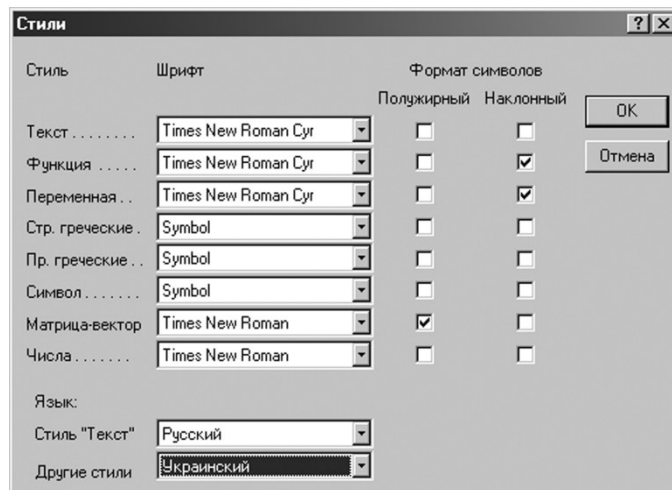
Стили

? X

| Стиль | Шрифт | Полужирный | Наклонный |
|---|---|---|---|
| Текст . . . . . . . . | Times New Roman Cyr | ☐ | ☐ |
| Функция . . . . . | Times New Roman Cyr | ☐ | ☑ |
| Переменная . . | Times New Roman Cyr | ☐ | ☑ |
| Стр. греческие . | Symbol | ☐ | ☐ |
| Пр. греческие . . | Symbol | ☐ | ☐ |
| Символ . . . . . . . | Symbol | ☐ | ☐ |
| Матрица-вектор | Times New Roman | ☑ | ☐ |
| Числа . . . . . . . | Times New Roman | ☐ | ☐ |

Формат символов

OK

Отмена

Язык:

Стиль "Текст" Русский

Другие стили Украинский